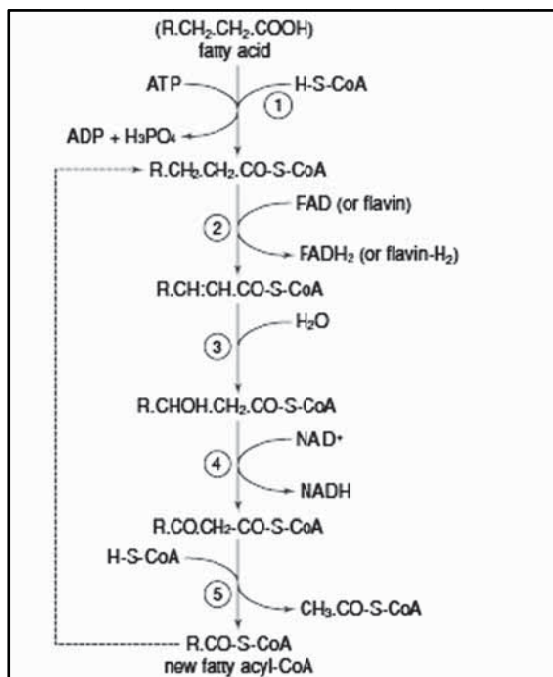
(R.$CH_2$.$CH_2$.COOH)
fatty acid

ATP

H-S-CoA

1

ADP + $H_3PO_4$

R.$CH_2$.$CH_2$.CO-S-CoA

2

FAD (or flavin)

$FADH_2$ (or flavin-$H_2$)

R.CH:CH.CO-S-CoA

3

$H_2O$

R.CHOH.$CH_2$.CO-S-CoA

4

$NAD^+$

NADH

R.CO.$CH_2$-CO-S-CoA

H-S-CoA

5

$CH_3$.CO-S-CoA

R.CO-S-CoA
new fatty acyl-CoA